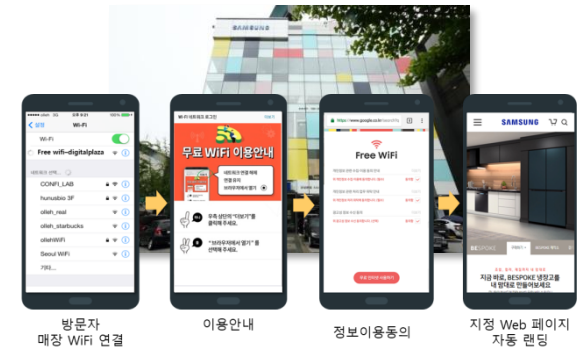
SAMSUNG

설정 Wi-Fi

Wi-Fi

Free wifi-digitalplaza

네트워크 선택...

CONFI_LAB

hunuabio 3F

olleh_real

olleh_starbucks

ollehWiFi

Seoul WiFi

기타...

Wi-Fi 네트워크 로그인

무료 WiFi 이용안내

우측 상단의 "더보기"를 클릭해 주세요.

"브라우저에서 열기"를 선택해 주세요.

https://www.google.co.kr

Free WiFi

SAMSUNG

BESPOKE

지금 바로, BESPOKE 냉장고를 내 맘대로 만들어보세요

방문자
매장 WiFi 연결

이용안내

정보이용동의

지정 Web 페이지
자동 랜딩